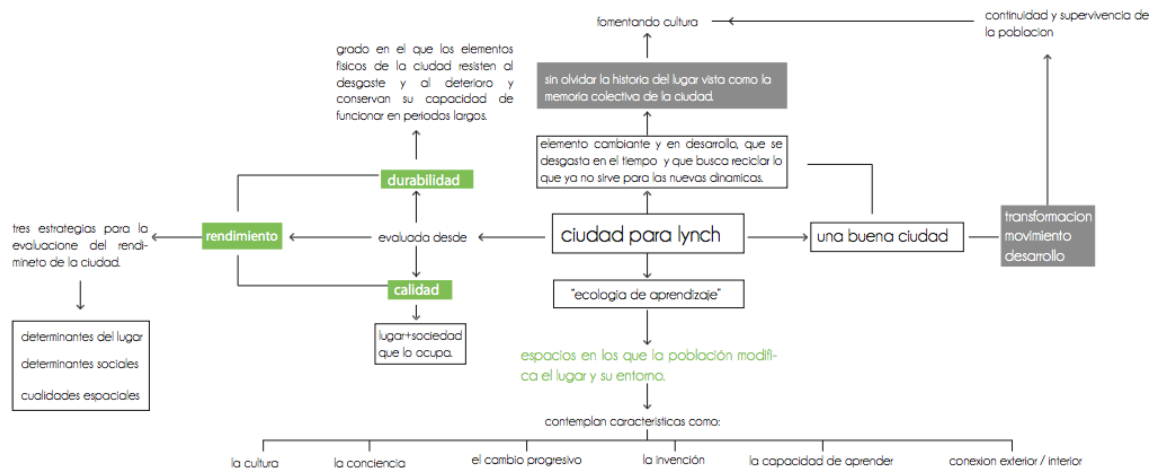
fomentando cultura

continuidad y supervivencia de la poblacion

grado en el que los elementos fisicos de la ciudad resisten al desgaste y al deterioro y conservan su capacidad de funcionar en periodos largos.

sin olvidar la historia del lugar vista como la memoria colectiva de la ciudad.

elemento cambiante y en desarrollo, que se desgasta en el tiempo y que busca reciclar lo que ya no sirve para las nuevas dinamicas.

durabilidad

tres estrategias para la evaluacione del rendimineto de la ciudad.

rendimiento

evaluada desde

ciudad para lynch

una buena ciudad

transformacion
movimiento
desarrollo

calidad

"ecologia de aprendizaje"

lugar+sociedad que lo ocupa.

determinantes del lugar

determinantes sociales

cualidades espaciales

espacios en los que la población modifica el lugar y su entorno.

contemplan caracteristicas como:

la cultura

la conciencia

el cambio progresivo

la invención

la capacidad de aprender

conexion exterior / interior